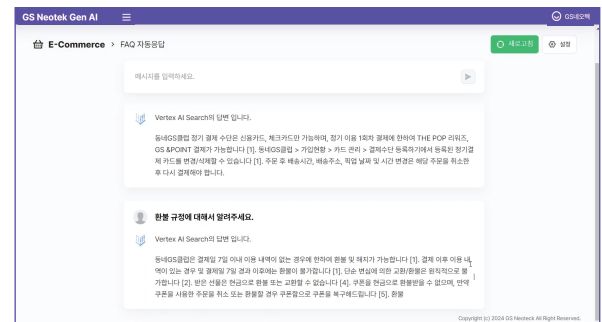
GS Neotek Gen AI

GS네오텍

E-Commerce > FAQ 자동응답

새로고침

설정

메시지를 입력하세요.

Vertex AI Search의 답변 입니다.

동네GS클럽 정기 결제 수단은 신용카드, 체크카드만 가능하며, 정기 이용 1회차 결제에 한하여 THE POP 리워즈, GS &POINT 결제가 가능합니다 [1]. 동네GS클럽 > 가입현황 > 카드 관리 > 결제수단 등록하기에서 등록된 정기결제 카드를 변경/삭제할 수 있습니다 [1]. 주문 후 배송시간, 배송주소, 픽업 날짜 및 시간 변경은 해당 주문을 취소한 후 다시 결제해야 합니다.

환불 규정에 대해서 알려주세요.

Vertex AI Search의 답변 입니다.

동네GS클럽은 결제일 7일 이내 이용 내역이 없는 경우에 한하여 환불 및 해지가 가능합니다 [1]. 결제 이후 이용 내역이 있는 경우 및 결제일 7일 경과 이후에는 환불이 불가합니다 [1]. 단순 변심에 의한 교환/환불은 원칙적으로 불가합니다 [2]. 받은 선물은 현금으로 환불 또는 교환할 수 없습니다 [4]. 쿠폰을 현금으로 환불받을 수 없으며, 만약 쿠폰을 사용한 주문을 취소 또는 환불할 경우 쿠폰함으로 쿠폰을 복구해드립니다 [5]. 환불

Copyright (c) 2024 GS Neoteck All Right Reserved.